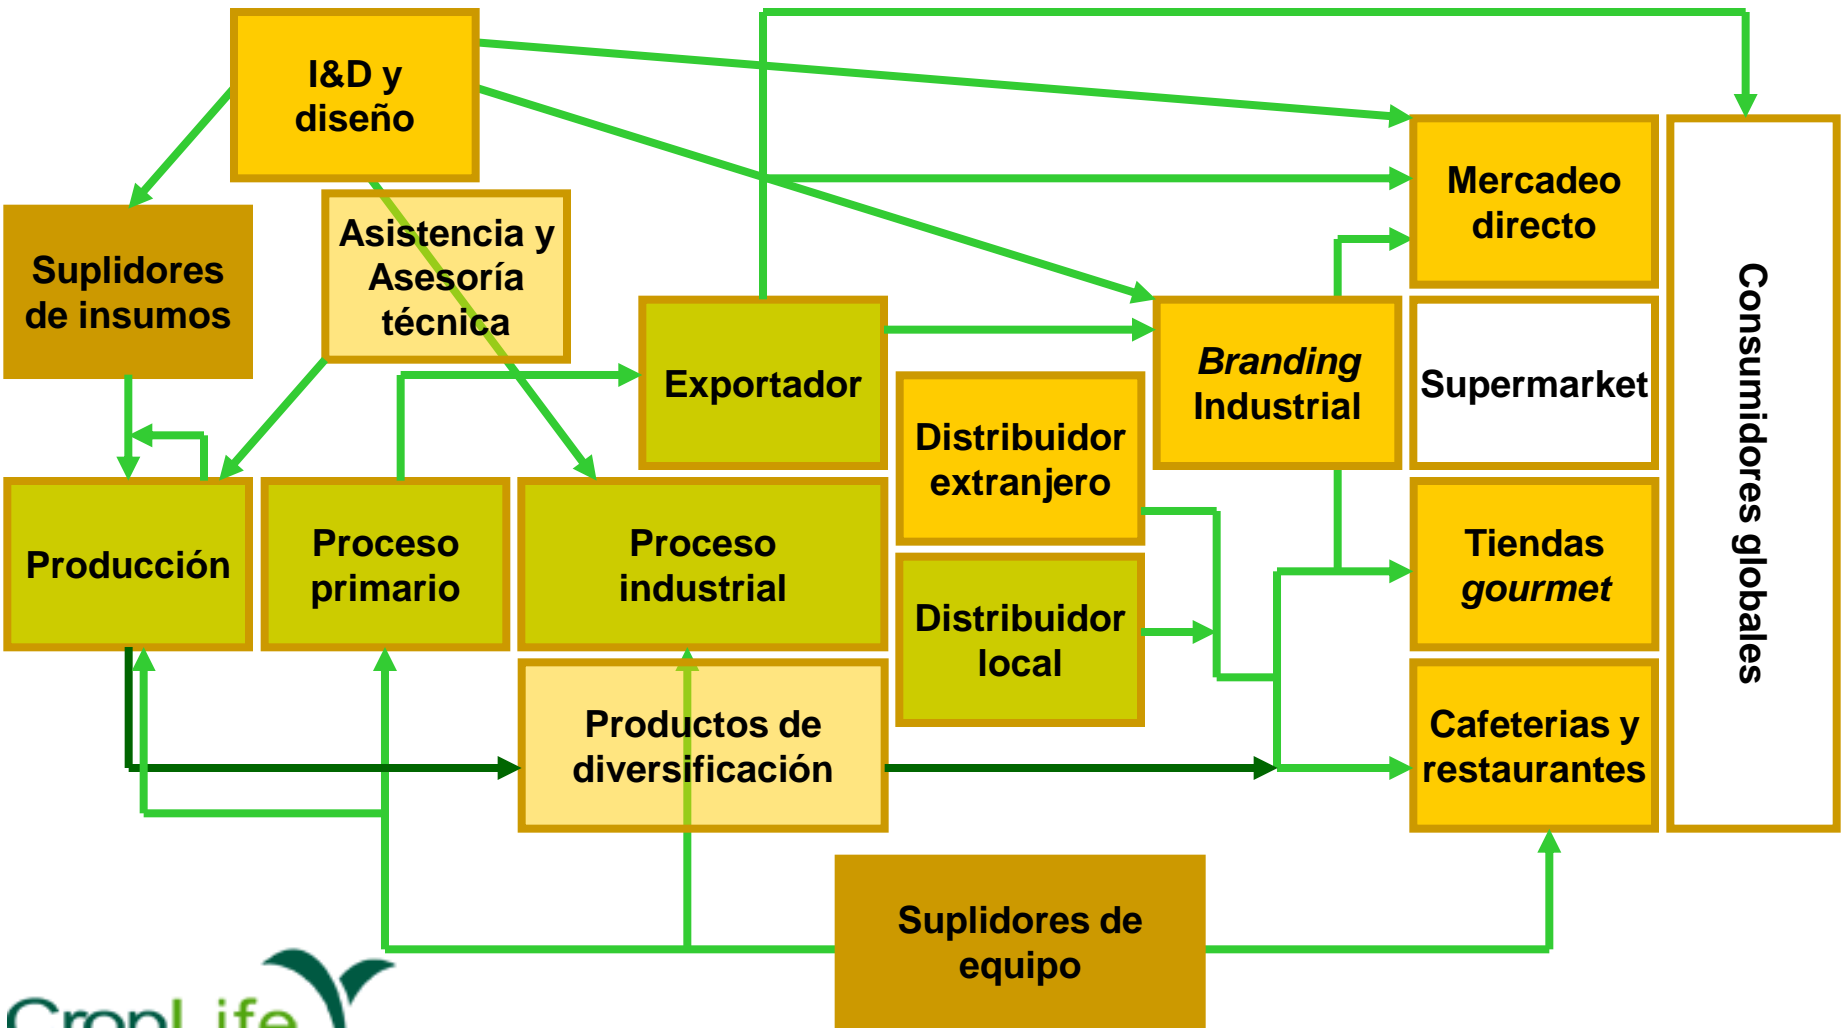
I&D y diseño

Suplidores de insumos

Asistencia y Asesoría técnica

Exportador

Mercadeo directo

Branding Industrial

Supermarket

Consumidores globales

Distribuidor extranjero

Producción

Proceso primario

Proceso industrial

Tiendas gourmet

Distribuidor local

Productos de diversificación

Cafeterias y restaurantes

Suplidores de equipo

CropLife